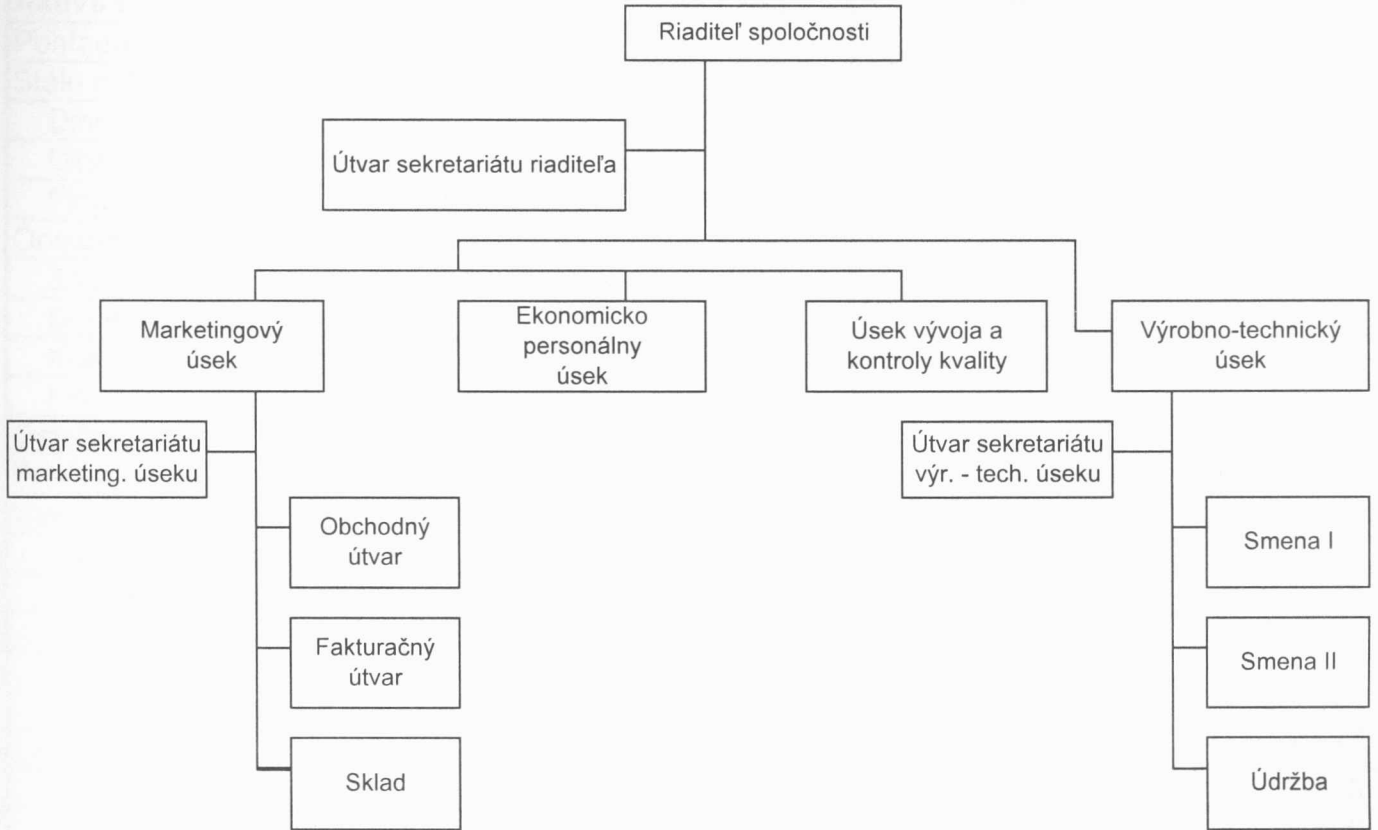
Riaditeľ spoločnosti

Útvar sekretariátu riaditeľa

Marketingový úsek

Ekonomicko personálny úsek

Úsek vývoja a kontroly kvality

Výrobno-technický úsek

Útvar sekretariátu marketing. úseku

Obchodný útvar

Fakturačný útvar

Sklad

Útvar sekretariátu výr. - tech. úseku

Smena I

Smena II

Údržba